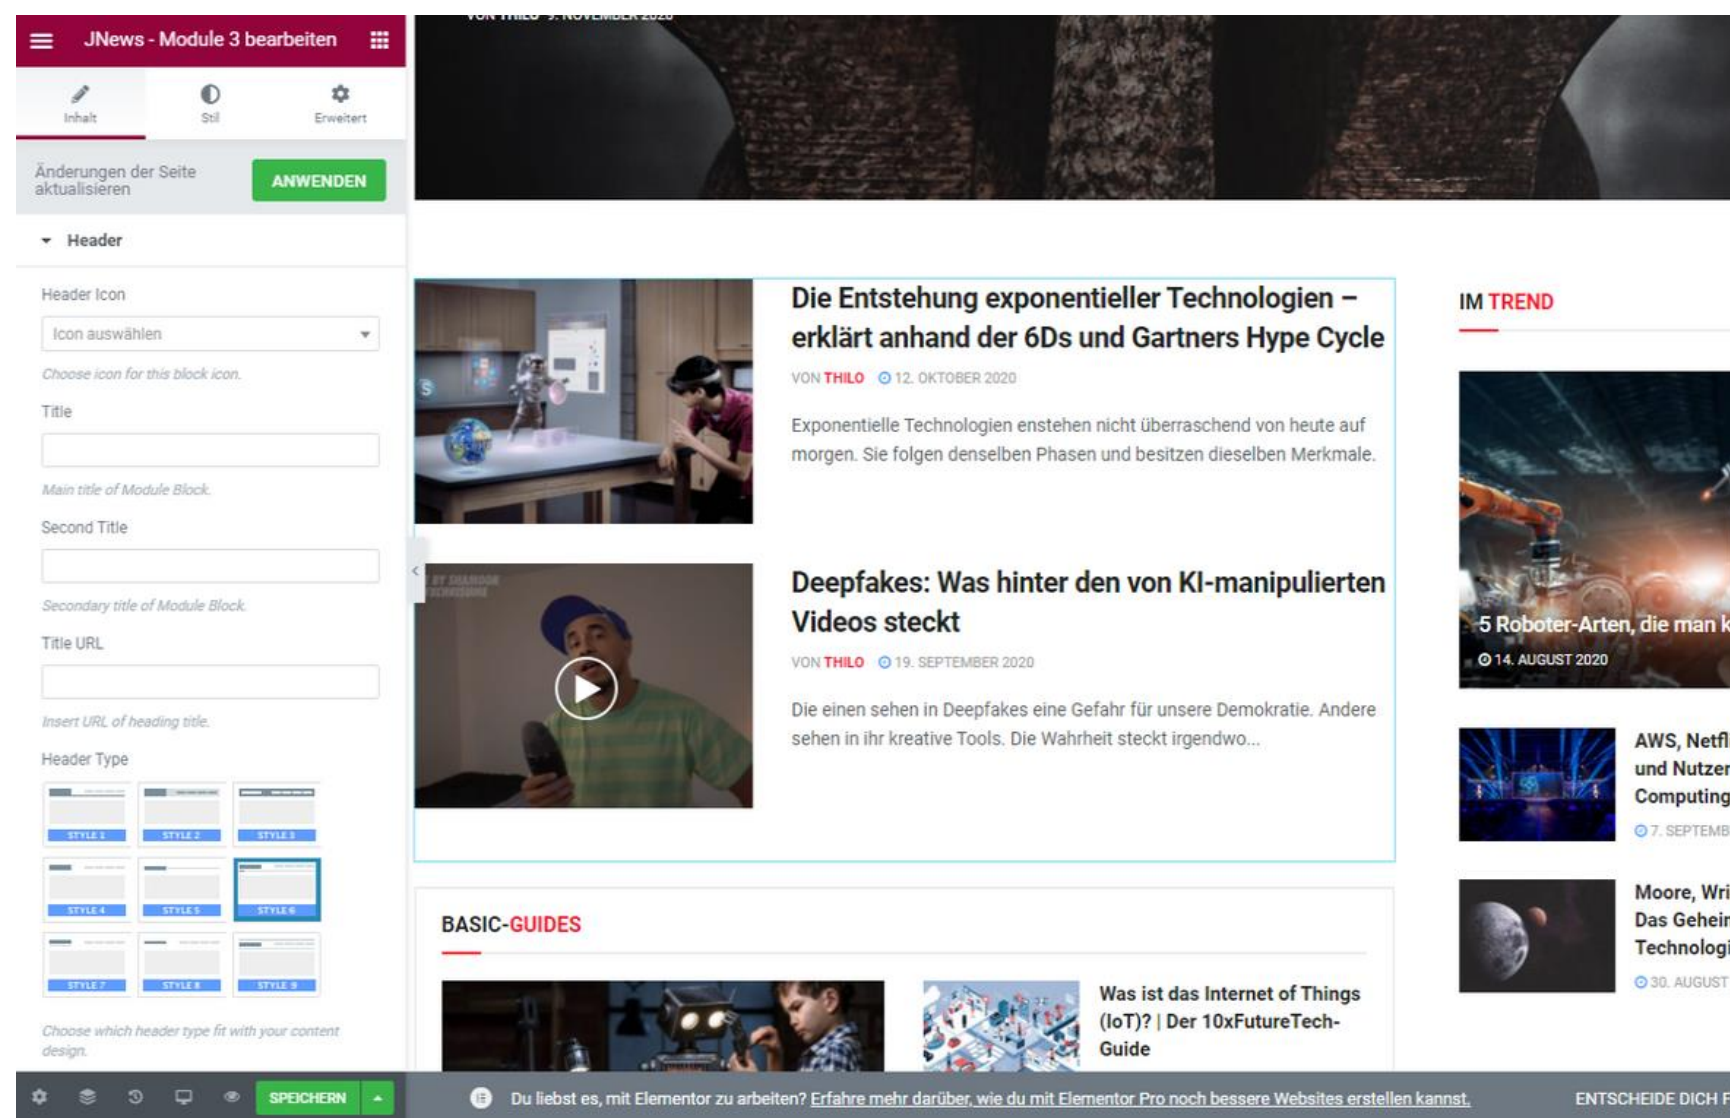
JNews - Module 3 bearbeiten

Inhalt Stil Erweitert

Änderungen der Seite aktualisieren ANWENDEN

Header

Header Icon

Icon auswählen

Choose icon for this block icon.

Title

Main title of Module Block.

Second Title

Secondary title of Module Block.

Title URL

Insert URL of heading title.

Header Type

STYLE 1 STYLE 2 STYLE 3
STYLE 4 STYLE 5 STYLE 6
STYLE 7 STYLE 8 STYLE 9

Choose which header type fit with your content design.

SPEICHERN

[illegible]

Die Entstehung exponentieller Technologien – erklärt anhand der 6Ds und Gartners Hype Cycle

VON THILO 12. OKTOBER 2020

Exponentielle Technologien enstehen nicht überraschend von heute auf morgen. Sie folgen denselben Phasen und besitzen dieselben Merkmale.

Deepfakes: Was hinter den von KI-manipulierten Videos steckt

VON THILO 19. SEPTEMBER 2020

Die einen sehen in Deepfakes eine Gefahr für unsere Demokratie. Andere sehen in ihr kreative Tools. Die Wahrheit steckt irgendwo...

BASIC-GUIDES

Was ist das Internet of Things (IoT)? | Der 10xFutureTech-Guide

IM TREND

5 Roboter-Arten, die man k

14. AUGUST 2020

AWS, Netfl und Nutzer Computing

7. SEPTEMB

Moore, Wri Das Geheir Technologi

30. AUGUST

Du liebst es, mit Elementor zu arbeiten? Erfahre mehr darüber, wie du mit Elementor Pro noch bessere Websites erstellen kannst.

ENTSCHEIDE DICH F